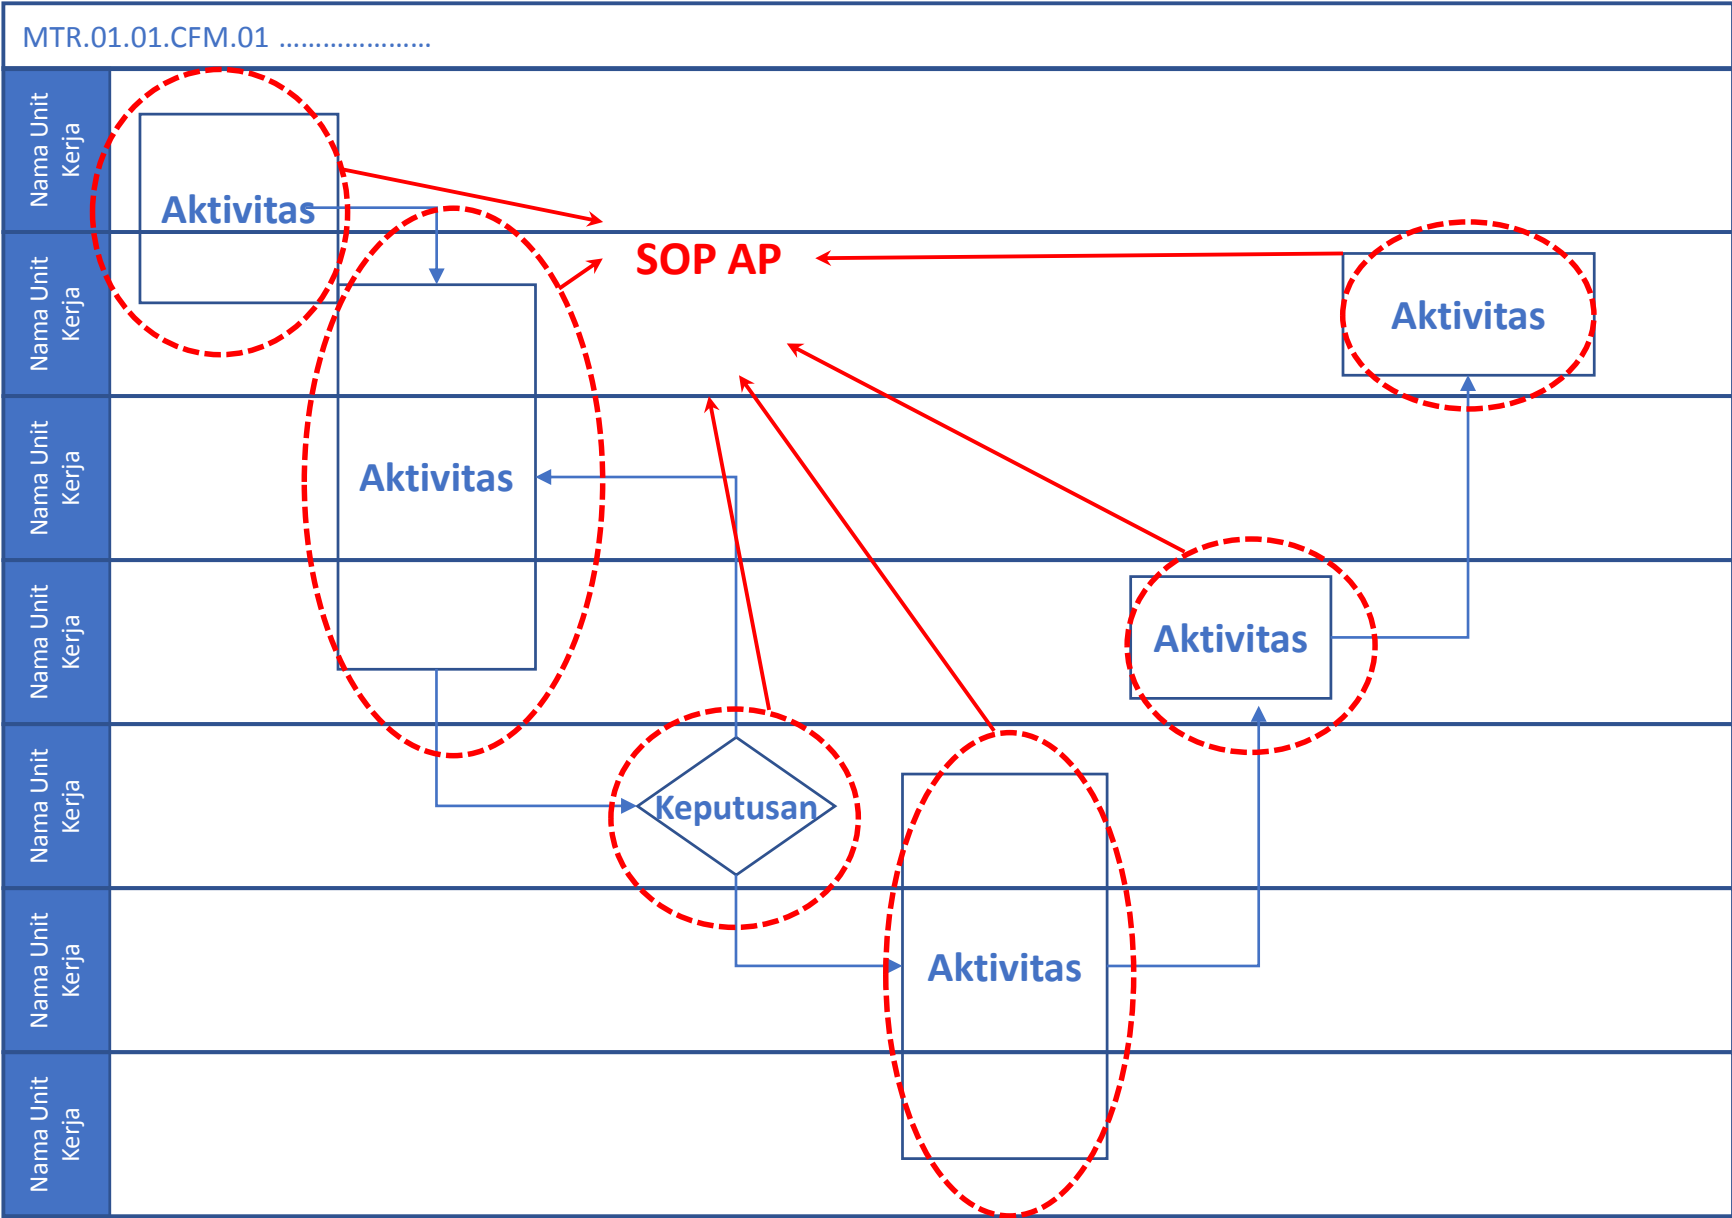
MTR.01.01.CFM.01 ....................

Nama Unit Kerja

Nama Unit Kerja

Nama Unit Kerja

Nama Unit Kerja

Nama Unit Kerja

Nama Unit Kerja

Nama Unit Kerja

Aktivitas

SOP AP

Aktivitas

Aktivitas

Aktivitas

Keputusan

Aktivitas